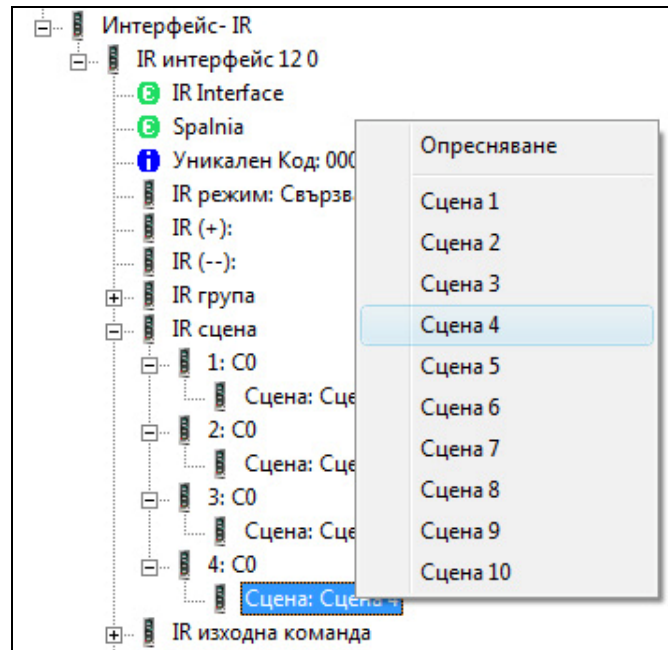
Интерфейс- IR
IR интерфейс 12 0
IR Interface
Spalnia
Уникален Код: 000
IR режим: Свързва
IR (+):
IR (--):
IR група
IR сцена
1: C0
Сцена: Сце
2: C0
Сцена: Сце
3: C0
Сцена: Сце
4: C0
Сцена: Сцена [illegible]
IR изходна команда

Опресняване
Сцена 1
Сцена 2
Сцена 3
Сцена 4
Сцена 5
Сцена 6
Сцена 7
Сцена 8
Сцена 9
Сцена 10